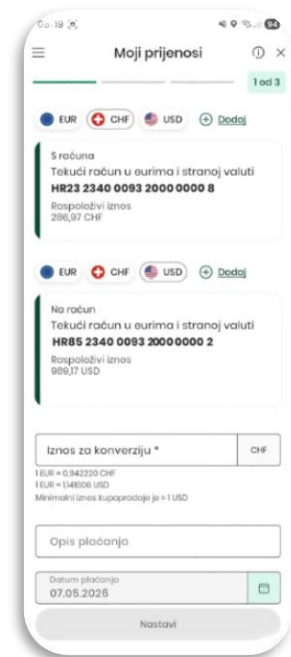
09:19

Moji prijenosi

1 od 3

EUR CHF USD Dodaj

S računa
Tekući račun u eurima i stranoj valuti
HR23 2340 0093 2000 0000 8
Raspoloživi iznos
286,97 CHF

EUR CHF USD Dodaj

Na račun
Tekući račun u eurima i stranoj valuti
HR85 2340 0093 2000 0000 2
Raspoloživi iznos
989,17 USD

Iznos za konverziju *
CHF
1 EUR = 0,942220 CHF
1 EUR = 1,148006 USD
Minimalni iznos kupoprodaje je = 1 USD

Opis plaćanja

Datum plaćanja
07.05.2026

Nastavi